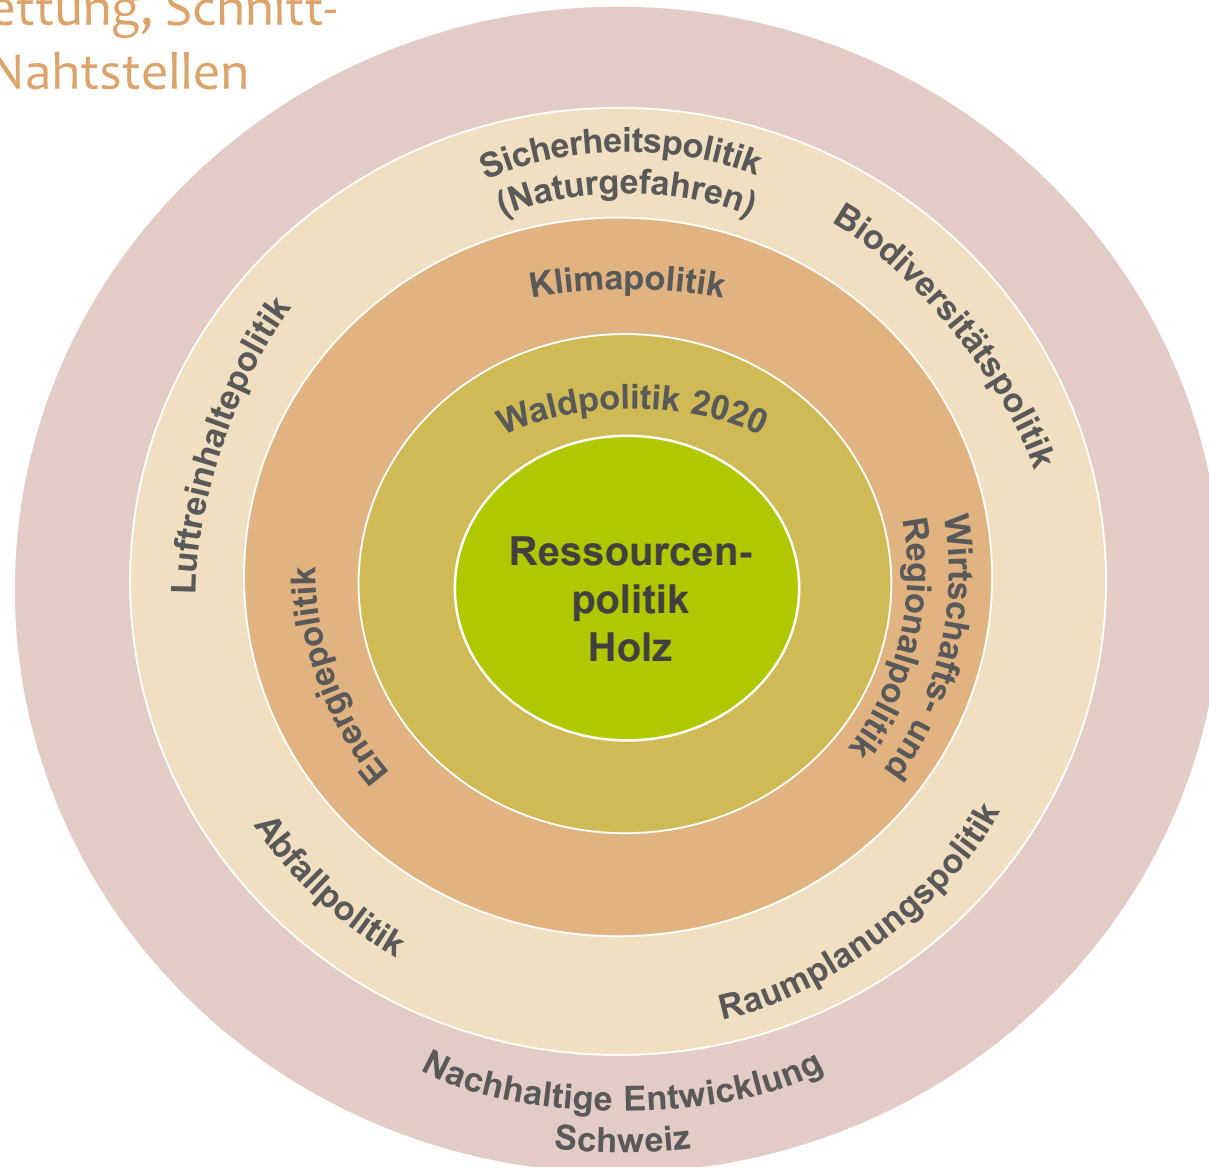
ettung, Schnitt-
Nahtstellen

Sicherheitspolitik (Naturgefahren)

Biodiversitätspolitik

Luftreinhaltepolitik

Klimapolitik

Waldpolitik 2020

Ressourcen-
politik
Holz

Energiepolitik

Wirtschafts- und Regionalpolitik

Abfallpolitik

Raumplanungspolitik

Nachhaltige Entwicklung Schweiz